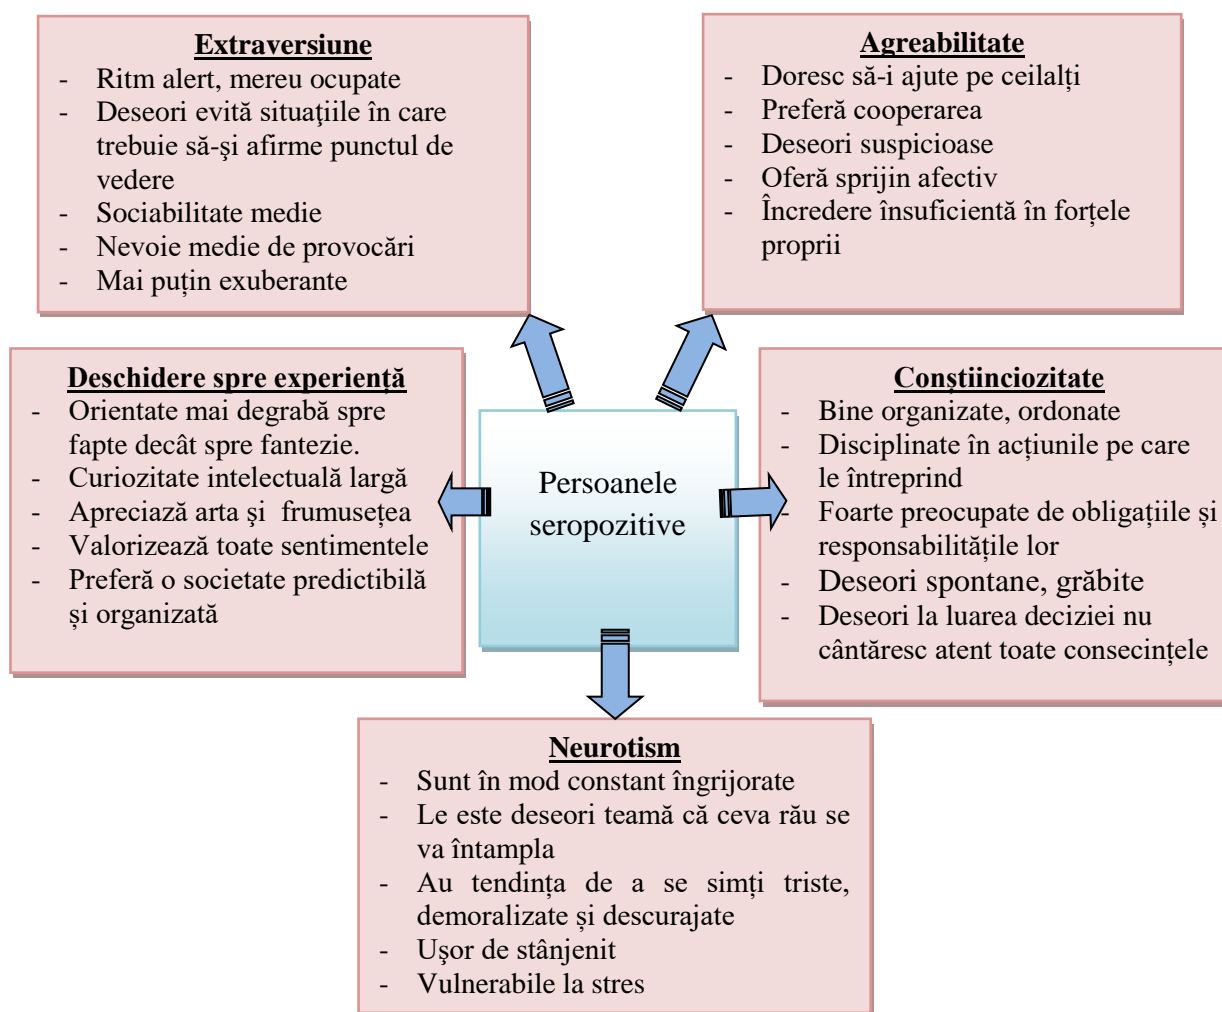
**Extraversiune**
- Ritm alert, mereu ocupate
- Deseori evită situațiile în care trebuie să-şi afirme punctul de vedere
- Sociabilitate medie
- Nevoie medie de provocări
- Mai puțin exuberante

**Agreabilitate**
- Doresc să-i ajute pe ceilalți
- Preferă cooperarea
- Deseori suspicioase
- Oferă sprijin afectiv
- Încredere însuficientă în forțele proprii

**Deschidere spre experiență**
- Orientate mai degrabă spre fapte decât spre fantezie.
- Curiozitate intelectuală largă
- Apreciază arta şi frumusețea
- Valorizează toate sentimentele
- Preferă o societate predictibilă și organizată

Persoanele seropozitive

**Conștiinciozitate**
- Bine organizate, ordonate
- Disciplinate în acțiunile pe care le întreprind
- Foarte preocupate de obligațiile și responsabilitățile lor
- Deseori spontane, grăbite
- Deseori la luarea deciziei nu cântăresc atent toate consecințele

**Neurotism**
- Sunt în mod constant îngrijorate
- Le este deseori teamă că ceva rău se va întampla
- Au tendința de a se simți triste, demoralizate și descurajate
- Uşor de stânjenit
- Vulnerabile la stres